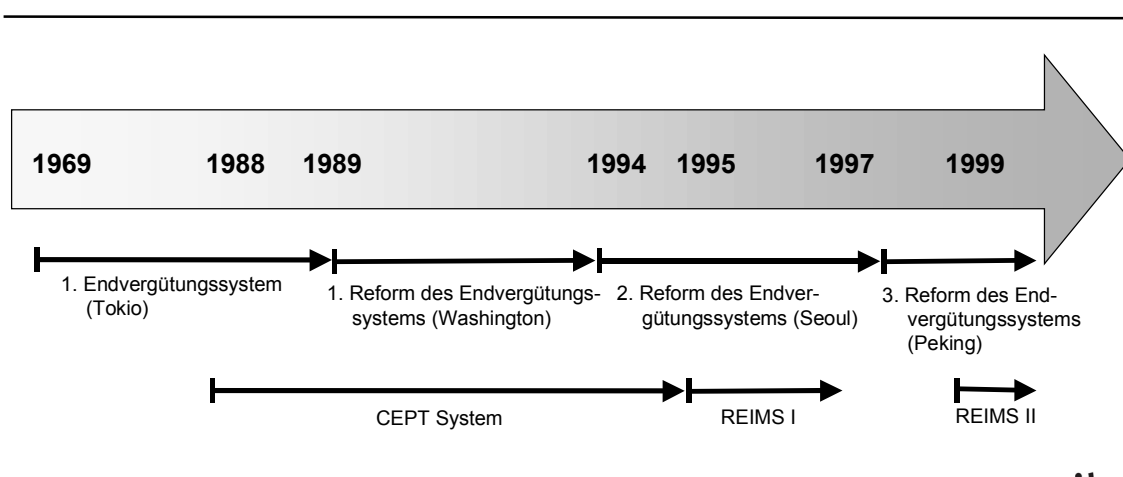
1969 1988 1989 1994 1995 1997 1999

1. Endvergütungssystem (Tokio)

1. Reform des Endvergütungssystems (Washington)

2. Reform des Endvergütungssystems (Seoul)

3. Reform des Endvergütungssystems (Peking)

CEPT System

REIMS I

REIMS II

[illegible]